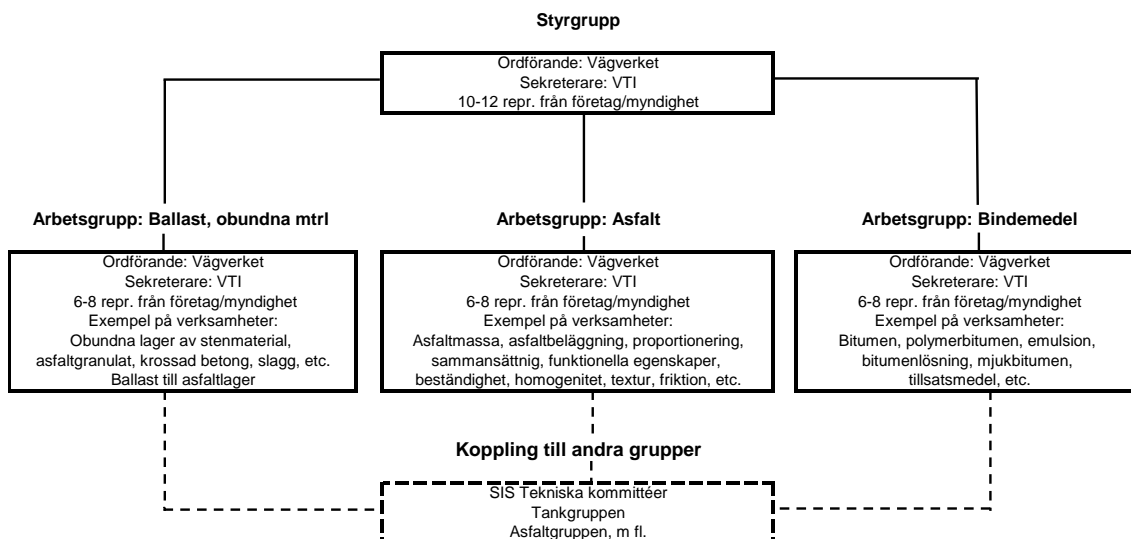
Styrgrupp

Ordförande: Vägverket
Sekreterare: VTI
10-12 repr. från företag/myndighet

Arbetsgrupp: Ballast, obundna mtrl

Ordförande: Vägverket
Sekreterare: VTI
6-8 repr. från företag/myndighet
Exempel på verksamheter:
Obundna lager av stenmaterial, asfaltgranulat, krossad betong, slagg, etc.
Ballast till asfaltlager

Arbetsgrupp: Asfalt

Ordförande: Vägverket
Sekreterare: VTI
6-8 repr. från företag/myndighet
Exempel på verksamheter:
Asfaltmassa, asfaltbeläggning, proportionering, sammansättning, funktionella egenskaper, beständighet, homogenitet, textur, friktion, etc.

Arbetsgrupp: Bindemedel

Ordförande: Vägverket
Sekreterare: VTI
6-8 repr. från företag/myndighet
Exempel på verksamheter:
Bitumen, polymerbitumen, emulsion, bitumenlösning, mjukbitumen, tillsatsmedel, etc.

Koppling till andra grupper

SIS Tekniska kommittéer
Tankgruppen
Asfaltgruppen, m fl.